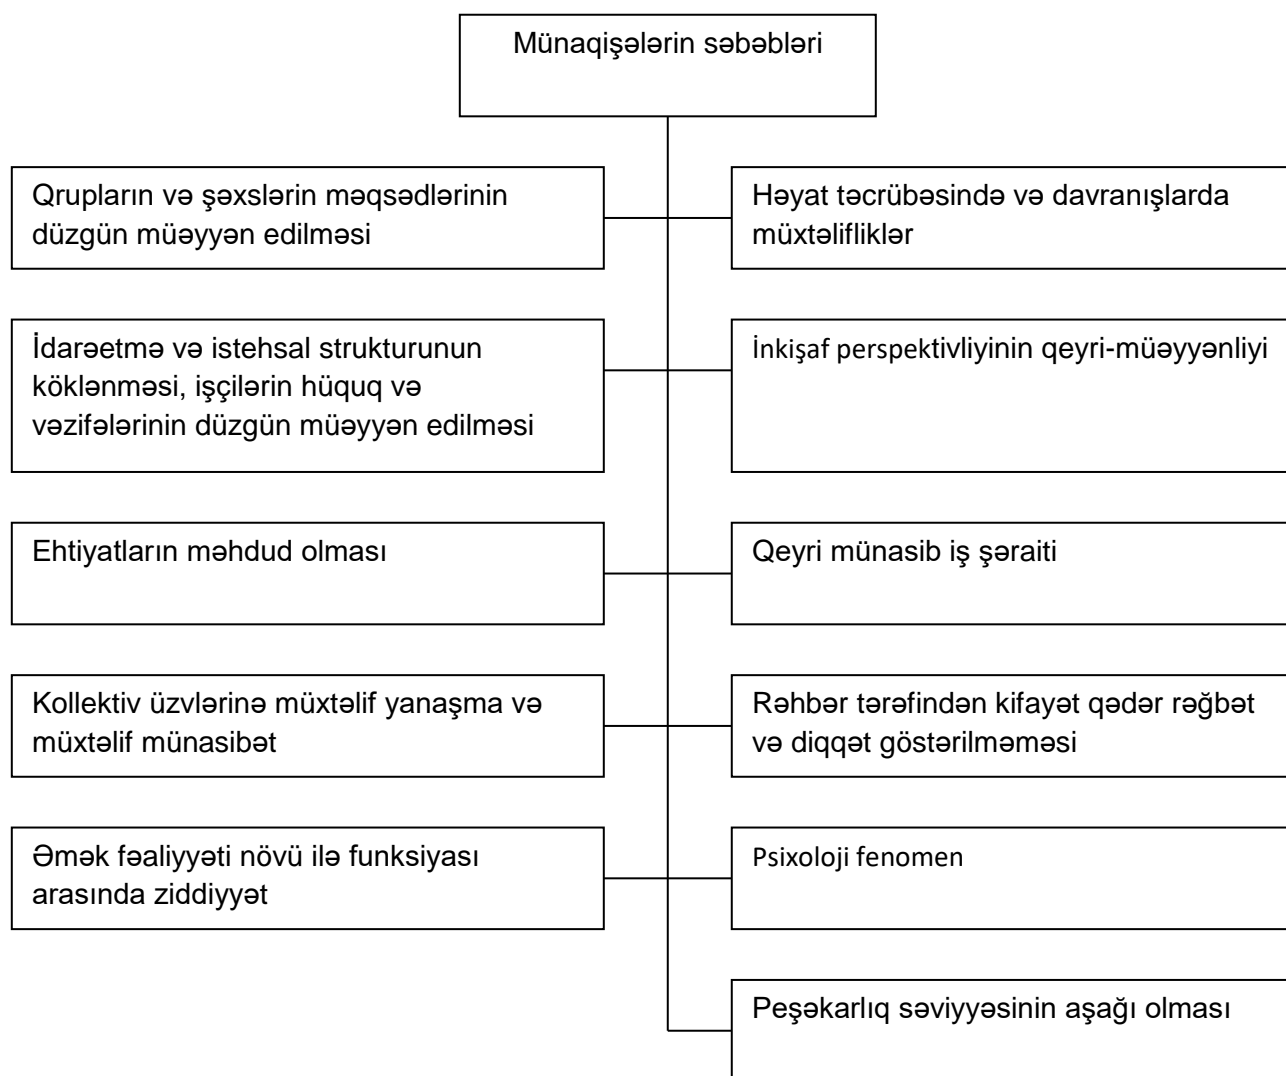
Münaqişələrin səbəbləri

Qrupların və şəxslərin məqsədlərinin düzgün müəyyən edilməsi

Həyat təcrübəsində və davranışlarda müxtəlifliklər

İdarəetmə və istehsal strukturunun köklənməsi, işçilərin hüquq və vəzifələrinin düzgün müəyyən edilməsi

İnkişaf perspektivliyinin qeyri-müəyyənliyi

Ehtiyatların məhdud olması

Qeyri münasib iş şəraiti

Kollektiv üzvlərinə müxtəlif yanaşma və müxtəlif münasibət

Rəhbər tərəfindən kifayət qədər rəğbət və diqqət göstərilməməsi

Əmək fəaliyyəti növü ilə funksiyası arasında ziddiyyət

Psixoloji fenomen

Peşəkarlıq səviyyəsinin aşağı olması